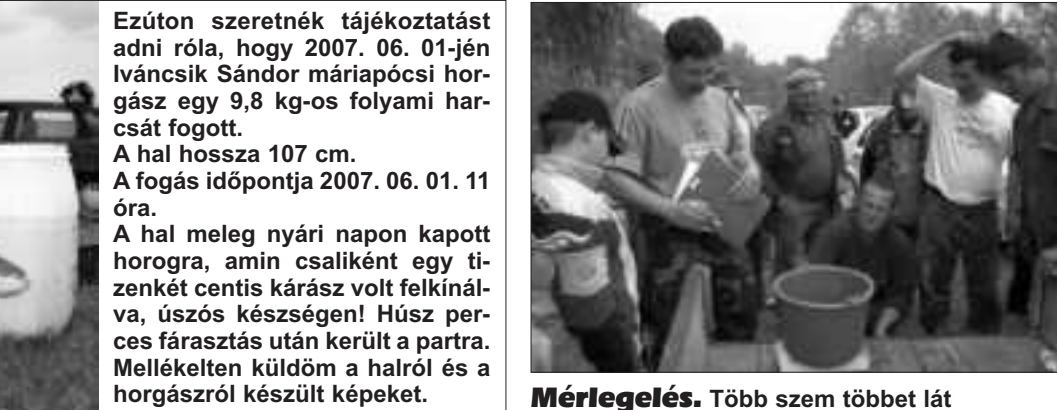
Ezúton szeretnék tájékoztatást adni róla, hogy 2007. 06. 01-jén Ivántcsik Sándor máriapócsi horgász egy 9,8 kg-os folyami harcsát fogott.
A hal hossza 107 cm.
A fogás időpontja 2007. 06. 01. 11 óra.
A hal meleg nyári napon kapott horogra, amin csaliként egy tizenkét centis kárász volt felkínálva, úszós készségen! Húsz perces fárasztás után került a partra. Mellékelten küldöm a halról és a horgászról készült képeket.

Mérlegelés. Több szem többet lát